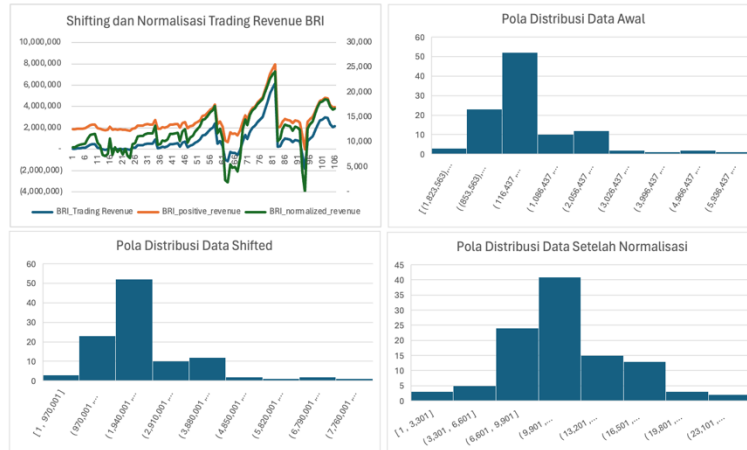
Shifting dan Normalisasi Trading Revenue BRI

10,000,000
8,000,000
6,000,000
4,000,000
2,000,000
-
(2,000,000)
(4,000,000)

30,000
25,000
20,000
15,000
10,000
5,000
-

1 6 11 16 21 26 31 36 41 46 51 56 61 66 71 76 81 86 91 96 101 106

BRI_Trading Revenue
BRI_positive_revenue
BRI_normalized_revenue

Pola Distribusi Data Awal

60
50
40
30
20
10
0

[(1,823,563), ...
((853,563), ...
(116,437, ...
(1,086,437, ...
(2,056,437, ...
(3,026,437, ...
(3,996,437, ...
(4,966,437, ...
(5,936,437, ...

Pola Distribusi Data Shifted

60
50
40
30
20
10
0

[1, 970,001]
(970,001, ...
(1,940,001, ...
(2,910,001, ...
(3,880,001, ...
(4,850,001, ...
(5,820,001, ...
(6,790,001, ...
(7,760,001, ...

Pola Distribusi Data Setelah Normalisasi

45
40
35
30
25
20
15
10
5
0

[1, 3,301]
(3,301, 6,601]
(6,601, 9,901]
(9,901, ...
(13,201, ...
(16,501, ...
(19,801, ...
(23,101, ...